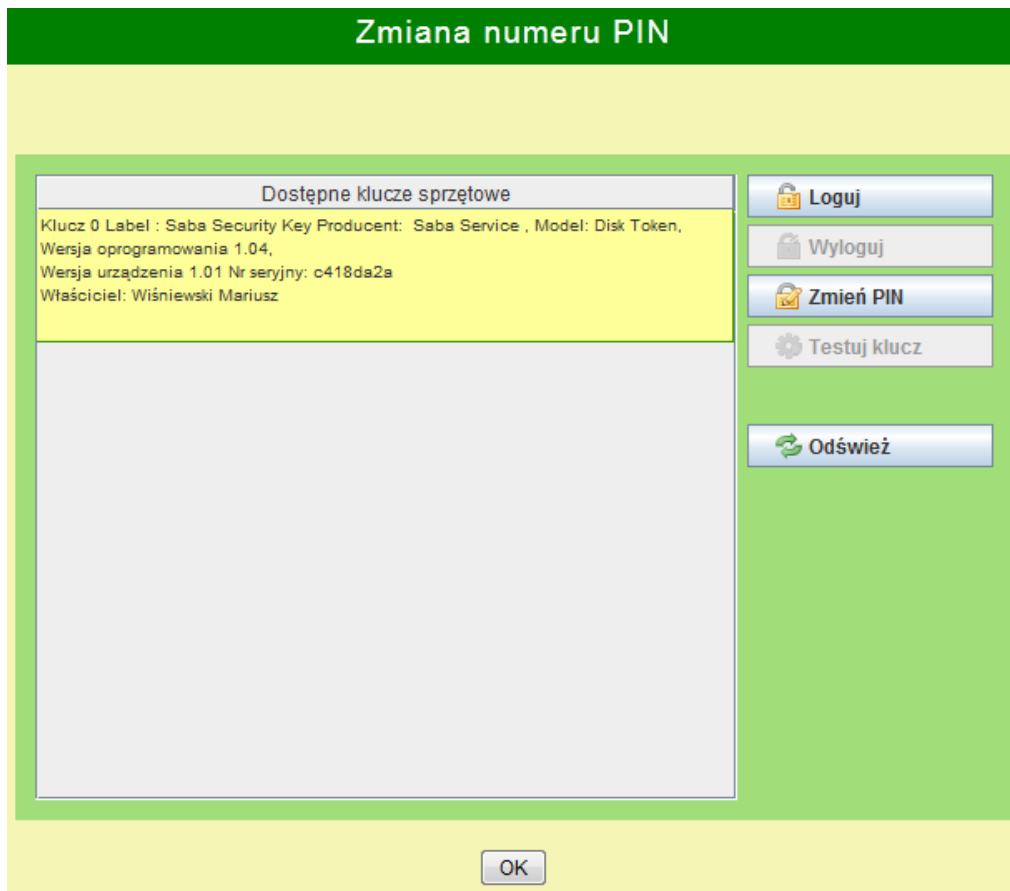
Zmiana numeru PIN

Dostępne klucze sprzętowe

Klucz 0 Label : Saba Security Key Producent: Saba Service , Model: Disk Token, Wersja oprogramowania 1.04,
Wersja urządzenia 1.01 Nr seryjny: c418da2a
Właściciel: Wiśniewski Mariusz

Loguj
Wyloguj
Zmień PIN
Testuj klucz
Odśwież

OK